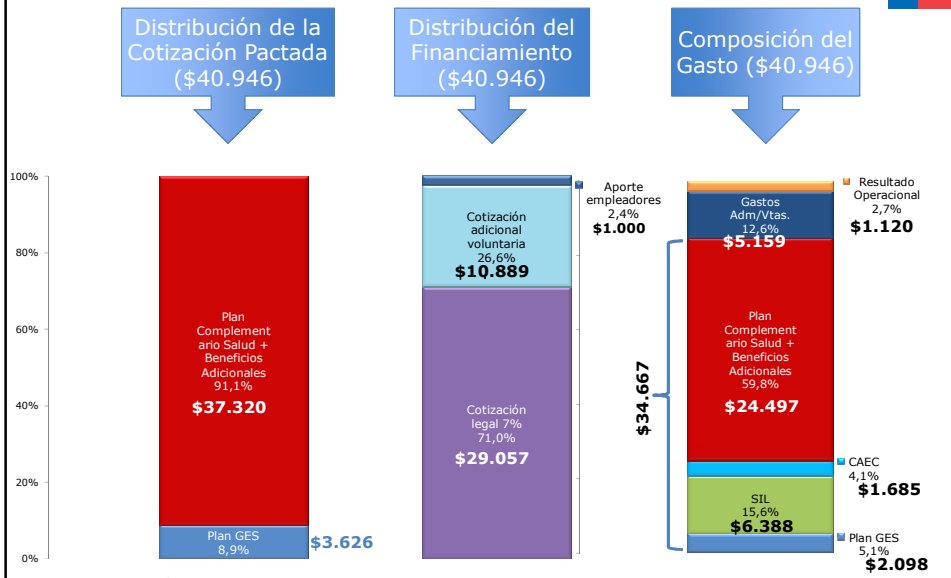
Distribución de la Cotización Pactada ($40.946)

Distribución del Financiamiento ($40.946)

Composición del Gasto ($40.946)

100%
80%
60%
40%
20%
0%

Plan Complementario Salud + Beneficios Adicionales 91,1%
$37.320

Plan GES 8,9%
$3.626

Aporte empleadores 2,4%
$1.000

Cotización adicional voluntaria 26,6%
$10.889

Cotización legal 7% 71,0%
$29.057

Resultado Operacional 2,7%
$1.120

Gastos Adm/Vtas. 12,6%
$5.159

$34.667

Plan Complementario Salud + Beneficios Adicionales 59,8%
$24.497

CAEC 4,1%
$1.685

SIL 15,6%
$6.388

Plan GES 5,1%
$2.098